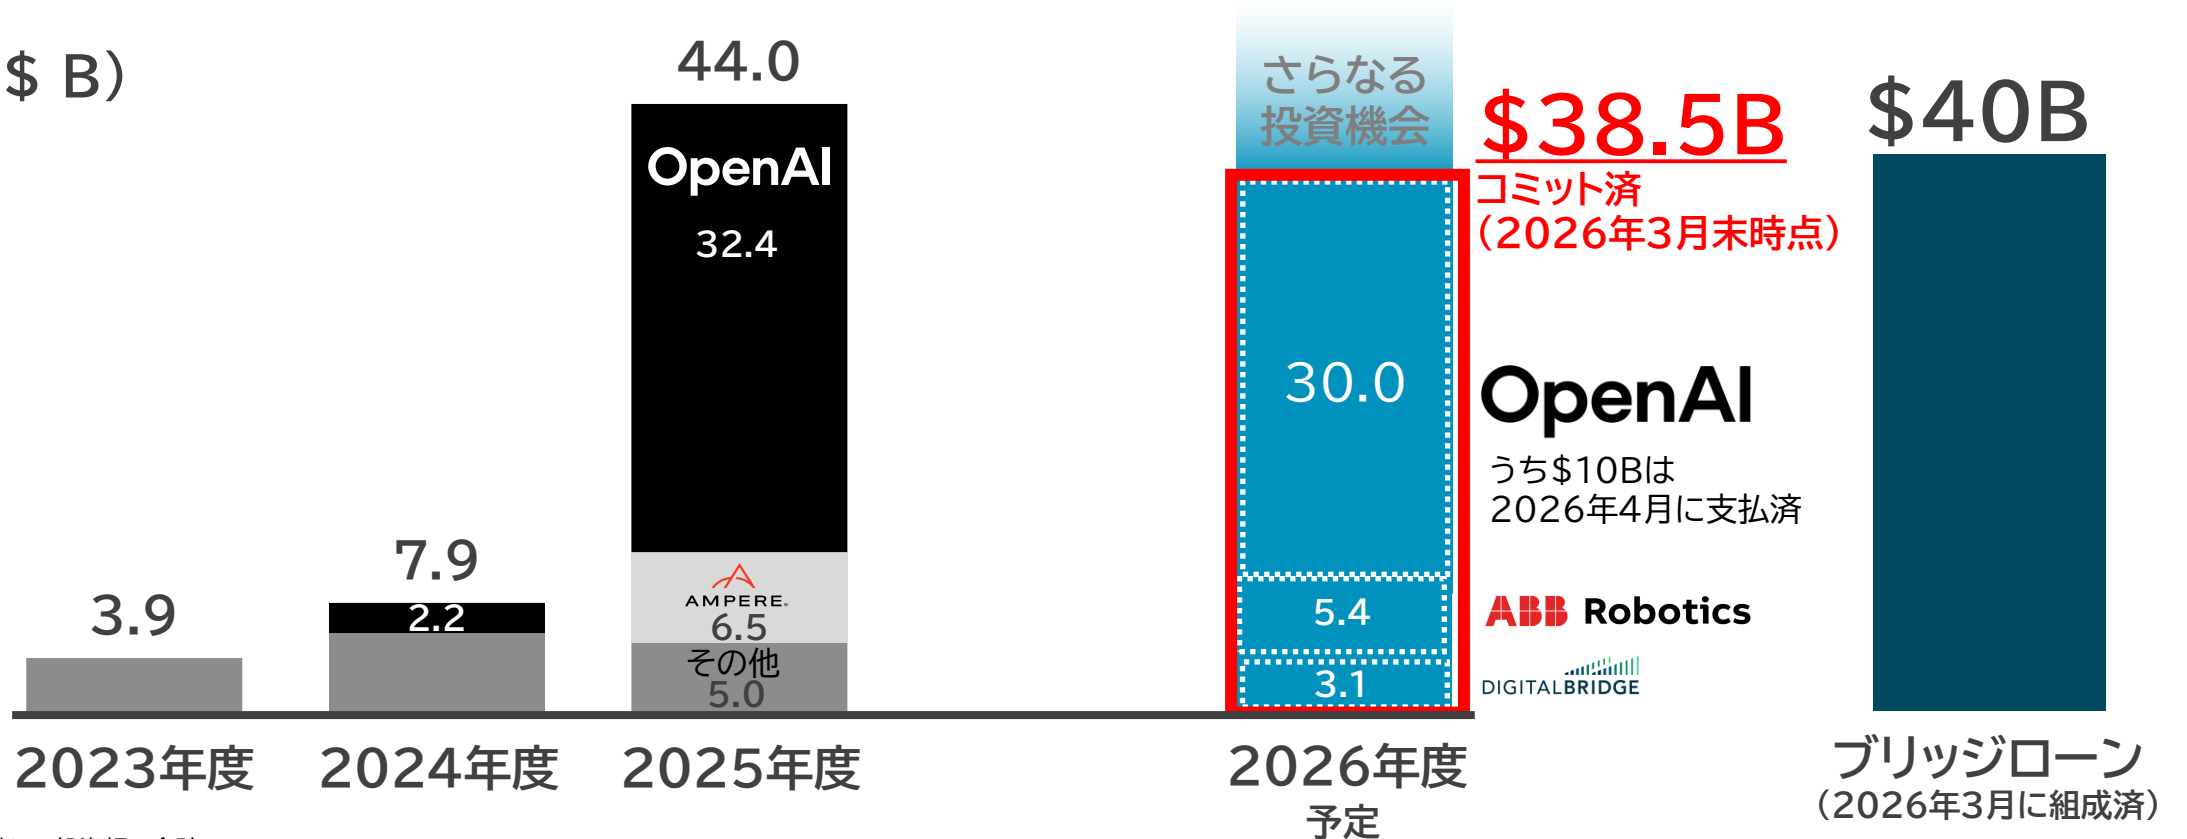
$ B)

44.0

OpenAI

32.4

7.9

3.9

2.2

AMPERE.

6.5

その他

5.0

さらなる投資機会

$38.5B

コミット済

(2026年3月末時点)

30.0

5.4

3.1

OpenAI

うち$10Bは2026年4月に支払済

ABB Robotics

DIGITALBRIDGE

$40B

2023年度

2024年度

2025年度

2026年度

予定

ブリッジローン

(2026年3月に組成済)

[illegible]